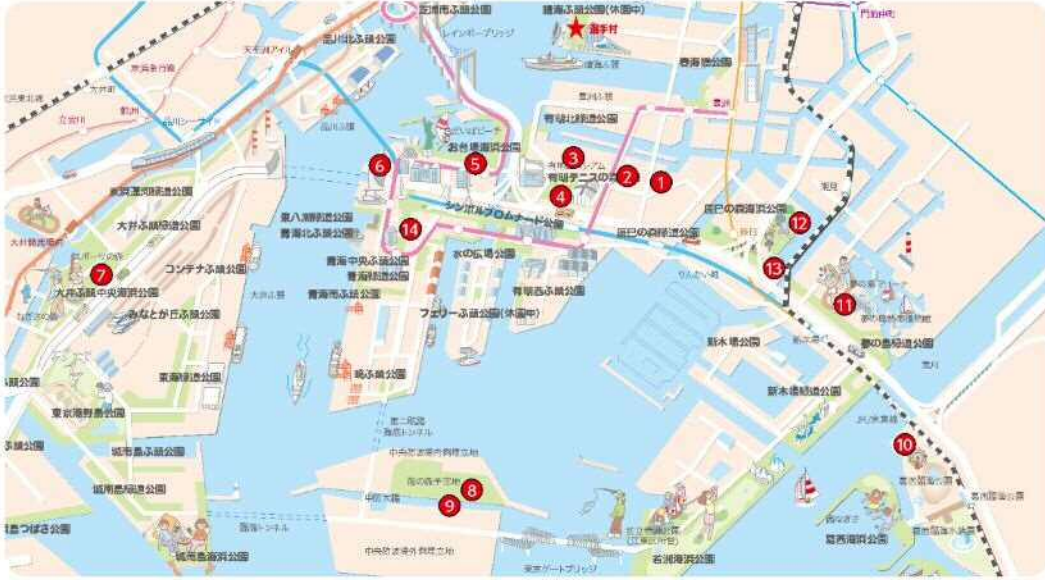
芝浦南ふ頭公園
晴海ふ頭公園(休園中)
選手村
レインボーブリッジ
豊洲ふ頭公園
春海運河公園
天王洲アイル
品川シーサイド
大井町
大井競馬場前
立会川
品川ふ頭
お台場海浜公園
有明北緑道公園
有明テニスの森
シンボルプロムナード公園
辰巳の森海浜公園
辰巳の森緑道公園
東八潮緑道公園
青海北ふ頭公園
東京港野鳥公園
大井ふ頭緑道公園
大井ふ頭中央海浜公園
コンテナふ頭公園
みなとが丘ふ頭公園
青海中央ふ頭公園
青海緑道公園
青海南ふ頭公園
夢の広場公園
有明西ふ頭公園
フェリーふ頭公園(休園中)
新木場公園
夢の島緑道公園
新木場緑道公園
東海緑道公園
東京港野鳥公園
城南島ふ頭公園
城南島緑道公園
城南島海浜公園
京浜島つばさ公園
海の森水上競技場
中央防波堤内側埋立地
中央防波堤外側埋立地
臨海トンネル
東京ゲートブリッジ
若洲海浜公園
葛西臨海公園
葛西海浜公園
1
2
3
4
5
6
7
8
9
10
11
12
13
14